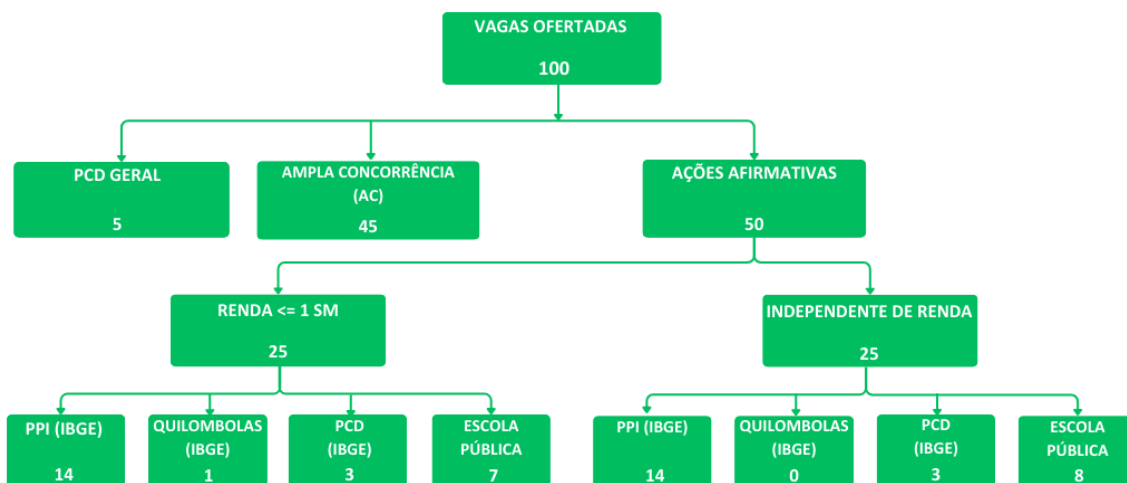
VAGAS OFERTADAS
100

PCD GERAL
5

AMPLA CONCORRÊNCIA (AC)
45

AÇÕES AFIRMATIVAS
50

RENDA <= 1 SM
25

INDEPENDENTE DE RENDA
25

PPI (IBGE)
14

QUILOMBOLAS (IBGE)
1

PCD (IBGE)
3

ESCOLA PÚBLICA
7

PPI (IBGE)
14

QUILOMBOLAS (IBGE)
0

PCD (IBGE)
3

ESCOLA PÚBLICA
8